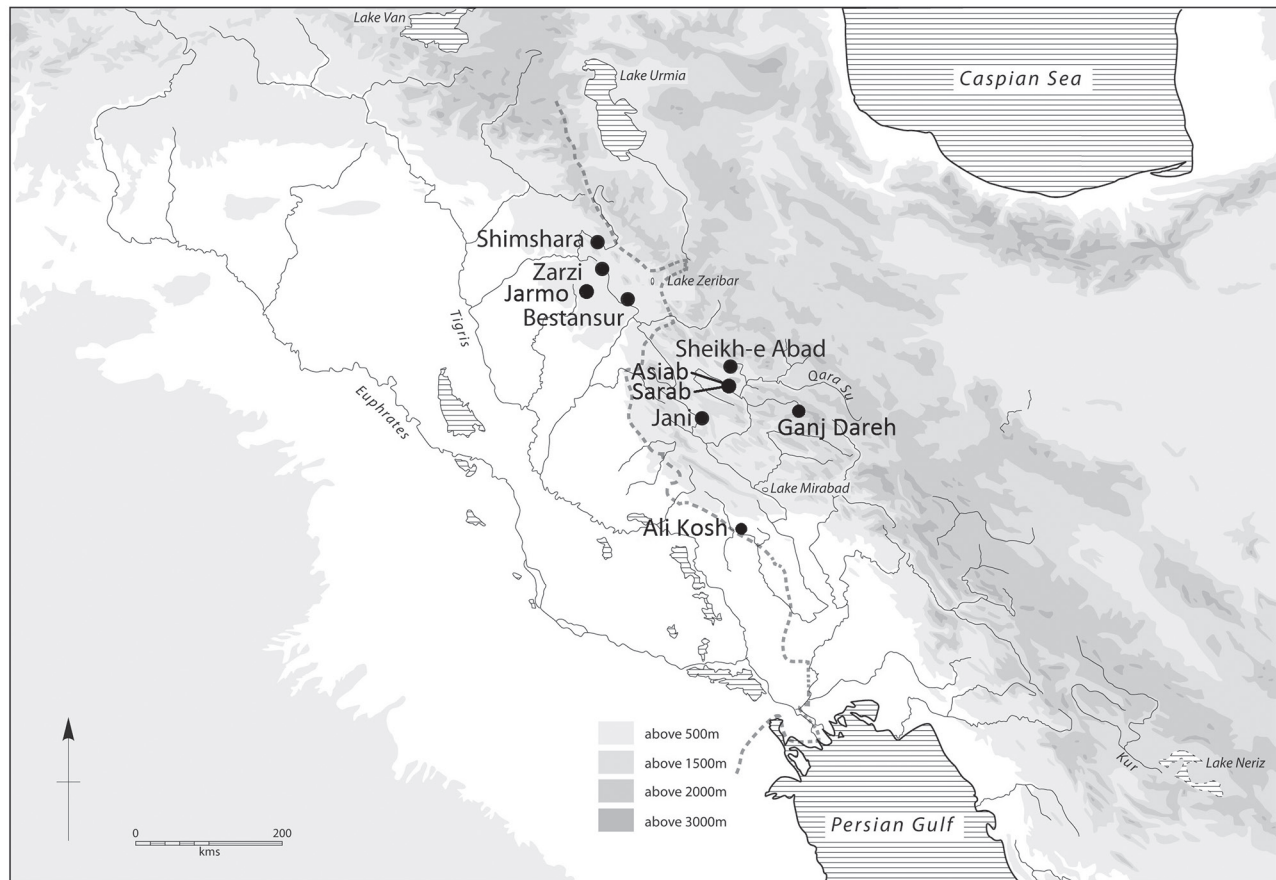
Lake Van

Lake Urmia

Caspian Sea

Shimshara

Zarzi

Jarmo

Lake Zeribar

Bestansur

Tigris

Sheikh-e Abad

Asiab

Sarab

Qara Su

Euphrates

Jani

Ganj Dareh

Lake Mirabad

Ali Kosh

above 500m
above 1500m
above 2000m
above 3000m

0
200
kms

Kur

Lake Neriz

Persian Gulf